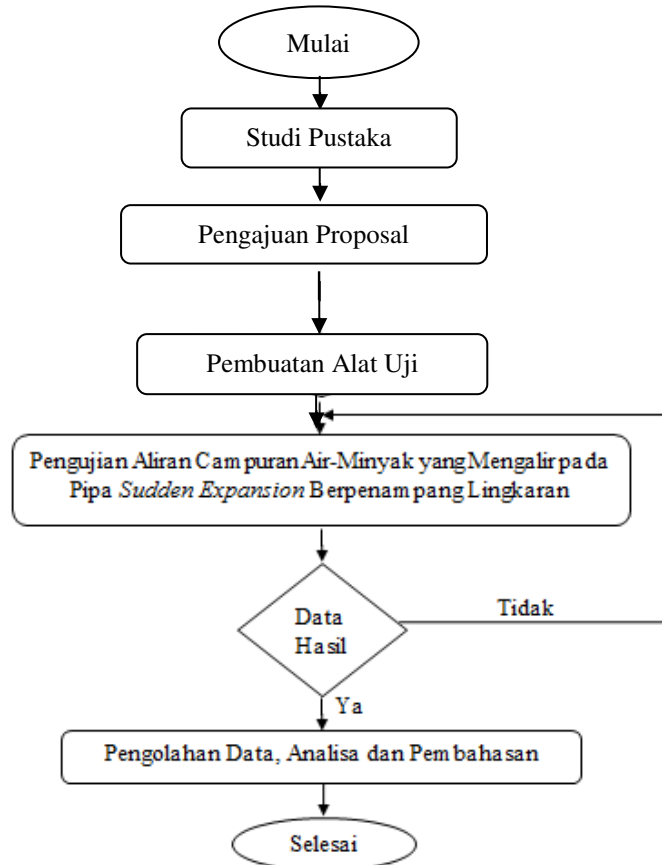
Mulai

Studi Pustaka

Pengajuan Proposal

Pembuatan Alat Uji

Pengujian Aliran Campuran Air-Minyak yang Mengalir pada Pipa *Sudden Expansion* Berpenampang Lingkaran

Data Hasil

Tidak

Ya

Pengolahan Data, Analisa dan Pembahasan

Selesai